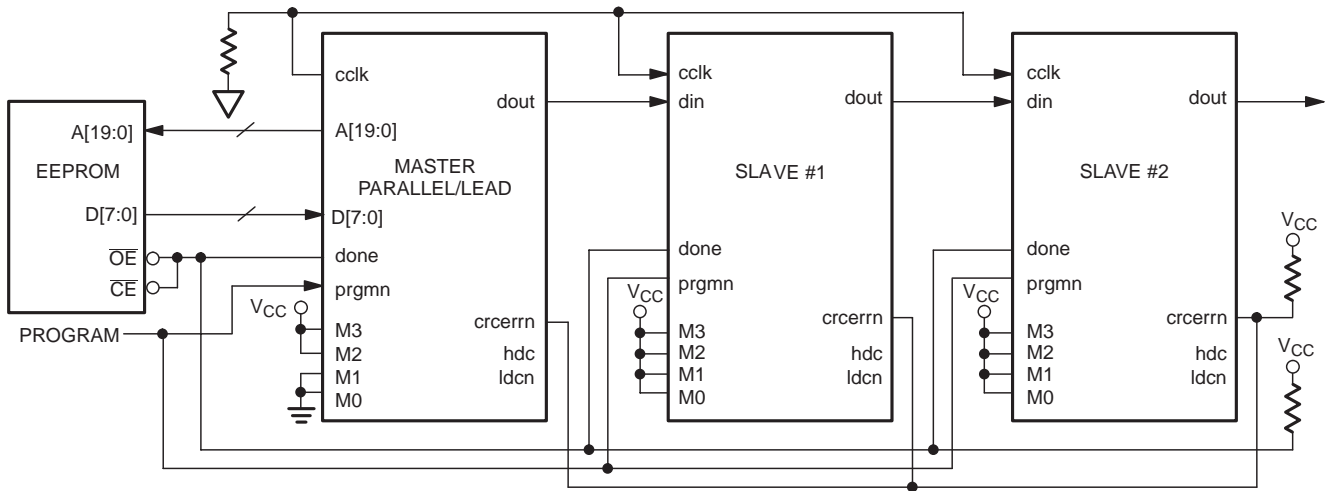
A[19:0]
EEPROM
D[7:0]
$\overline{OE}$
$\overline{CE}$
PROGRAM
cclk
dout
A[19:0]
MASTER PARALLEL/LEAD
D[7:0]
done
prgmn
$V_{CC}$
M3
M2
M1
M0
crcerrn
hdc
ldcn
cclk
din
dout
SLAVE #1
done
prgmn
$V_{CC}$
M3
M2
M1
M0
crcerrn
hdc
ldcn
cclk
din
dout
SLAVE #2
done
prgmn
$V_{CC}$
M3
M2
M1
M0
crcerrn
hdc
ldcn
$V_{CC}$
$V_{CC}$